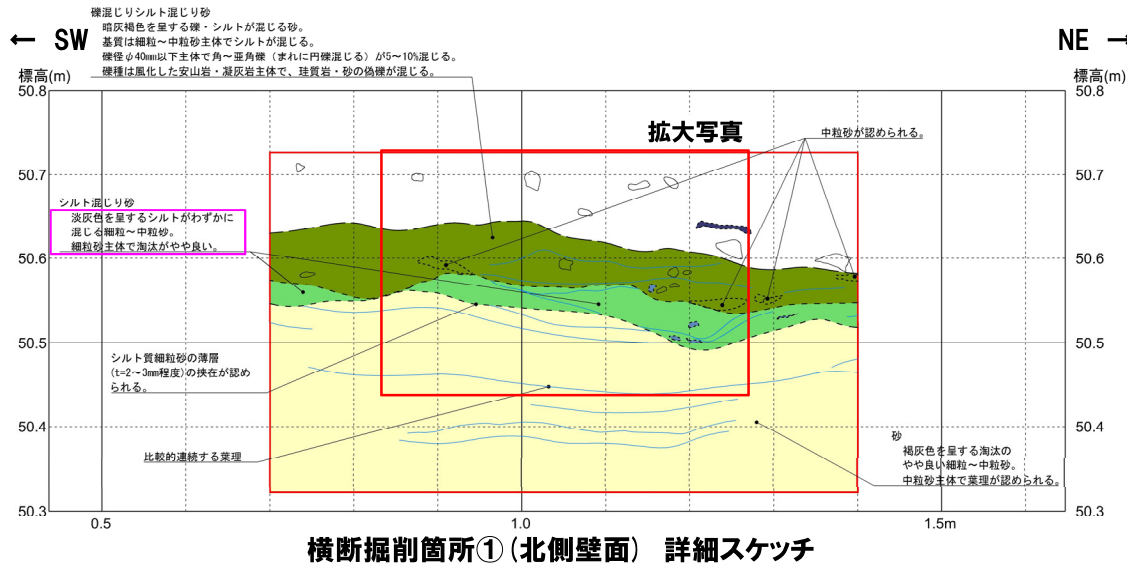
← SW

NE →

礫混じりシルト混じり砂
暗灰褐色を呈する礫・シルトが混じる砂。
基質は細粒～中粒砂主体でシルトが混じる。
礫径φ40mm以下主体で角～亜角礫（まれに円礫混じる）が5～10%混じる。
礫種は風化した安山岩・凝灰岩主体で、珪質岩・砂の偽礫が混じる。

標高(m)

標高(m)

50.8

50.8

拡大写真

中粒砂が認められる。

50.7

50.7

シルト混じり砂
淡灰色を呈するシルトがわずかに混じる細粒～中粒砂。
細粒砂主体で淘汰がやや良い。

50.6

50.6

50.5

50.5

シルト質細粒砂の薄層（t=2～3mm程度）の挟在が認められる。

50.4

50.4

砂
褐灰色を呈する淘汰のやや良い細粒～中粒砂。
中粒砂主体で葉理が認められる。

比較的連続する葉理

50.3

50.3

0.5

1.0

1.5m

横断掘削箇所①（北側壁面） 詳細スケッチ